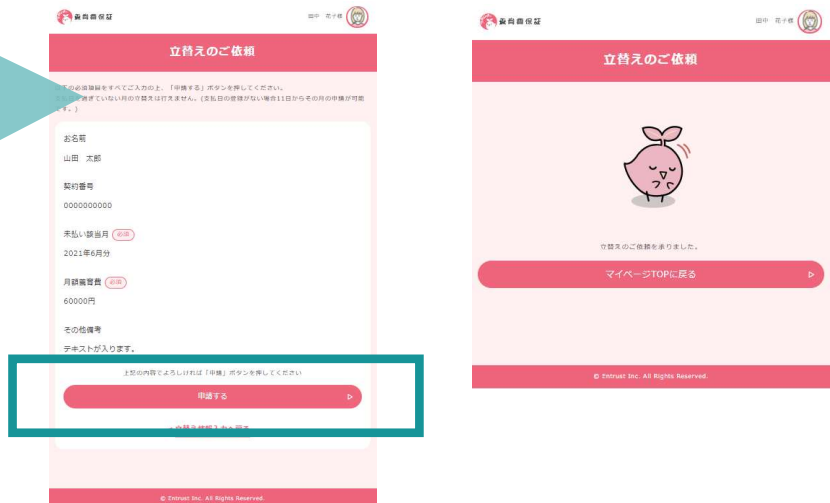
養育費保証

田中 花子様

立替えのご依頼

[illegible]の必須項目をすべてご入力の上、「申請する」ボタンを押してください。
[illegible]ていない月の立替えは行えません。(支払日の登録がない場合11日からその月の申請が可能です。)

お名前

山田 太郎

契約番号

0000000000

未払い該当月 必須

2021年6月分

月額養育費 必須

60000円

その他備考

テキストが入ります。

上記の内容でよろしければ「申請」ボタンを押してください

申請する

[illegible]

© Entrust Inc. All Rights Reserved.

養育費保証

田中 花子様

立替えのご依頼

立替えのご依頼を承りました。

マイページTOPに戻る

© Entrust Inc. All Rights Reserved.